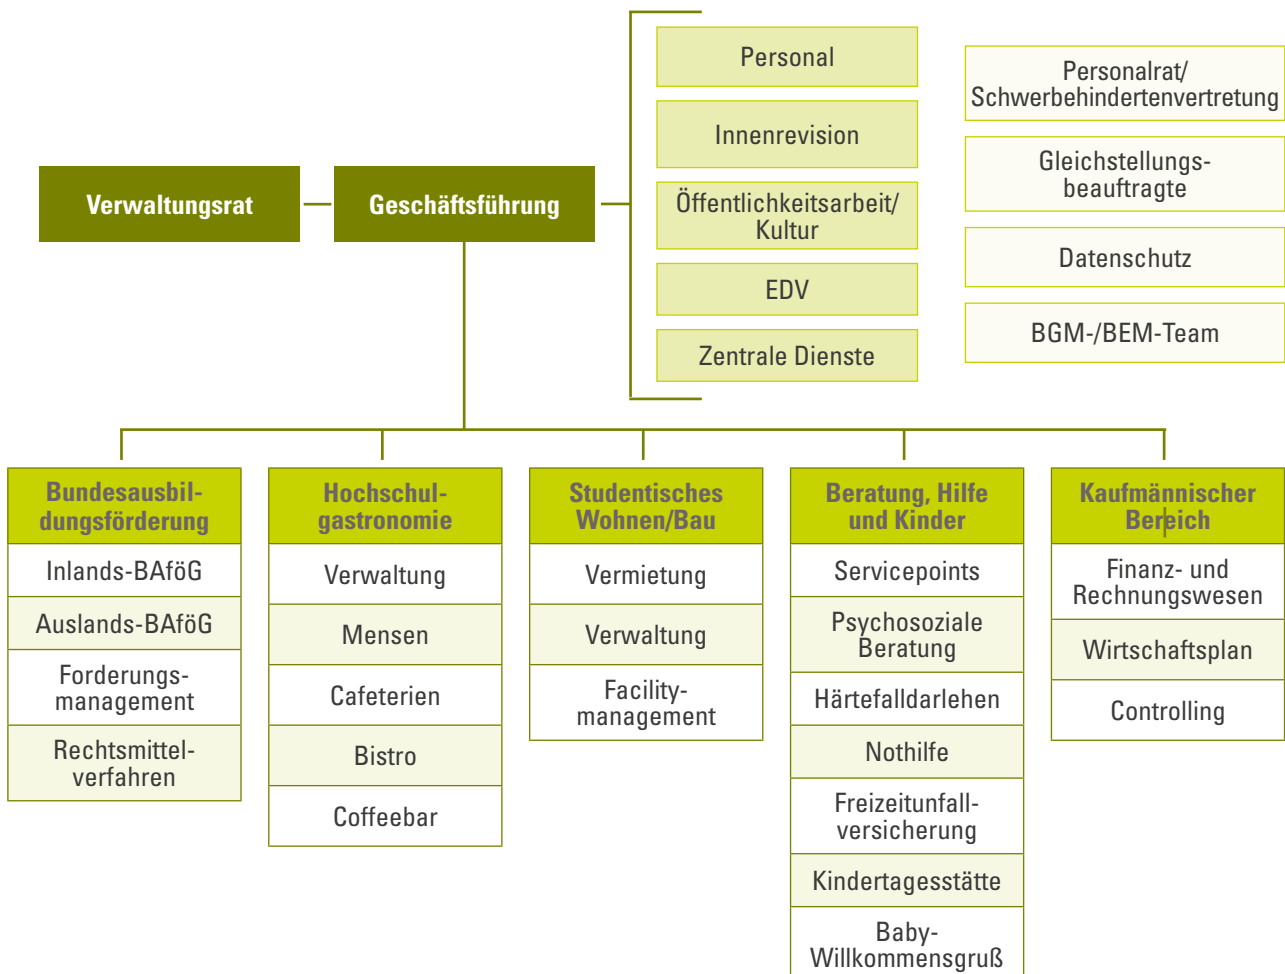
Verwaltungsrat

Geschäftsführung

Personal

Innenrevision

Öffentlichkeitsarbeit/ Kultur

EDV

Zentrale Dienste

Personalrat/ Schwerbehindertenvertretung

Gleichstellungsbeauftragte

Datenschutz

BGM-/BEM-Team

Bundesausbildungsförderung

Inlands-BAföG

Auslands-BAföG

Forderungsmanagement

Rechtsmittelverfahren

Hochschulgastronomie

Verwaltung

Mensen

Cafeterien

Bistro

Coffeebar

Studentisches Wohnen/Bau

Vermietung

Verwaltung

Facilitymanagement

Beratung, Hilfe und Kinder

Servicepoints

Psychosoziale Beratung

Härtefalldarlehen

Nothilfe

Freizeitunfallversicherung

Kindertagesstätte

Baby-Willkommensgruß

Kaufmännischer Bereich

Finanz- und Rechnungswesen

Wirtschaftsplan

Controlling